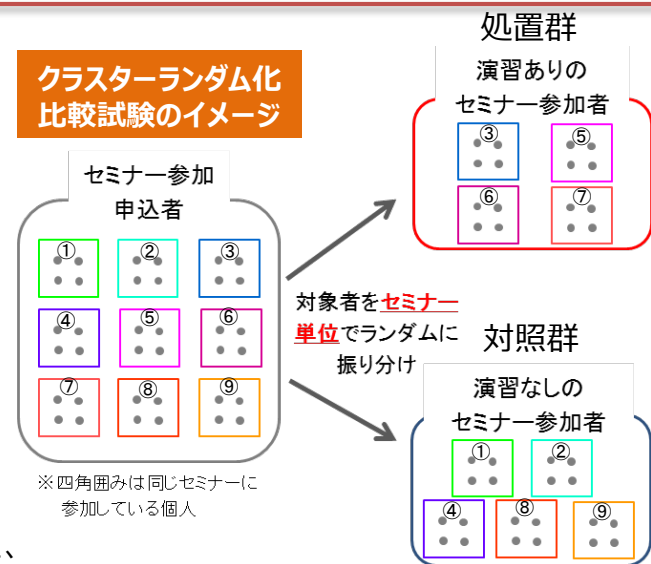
クラスターランダム化
比較試験のイメージ

セミナー参加
申込者

①
②
③
④
⑤
⑥
⑦
⑧
⑨

※四角囲みは同じセミナーに
参加している個人

対象者をセミナー単位でランダムに
振り分け

処置群
演習ありの
セミナー参加者

③
⑤
⑥
⑦

対照群
演習なしの
セミナー参加者

①
②
④
⑧
⑨